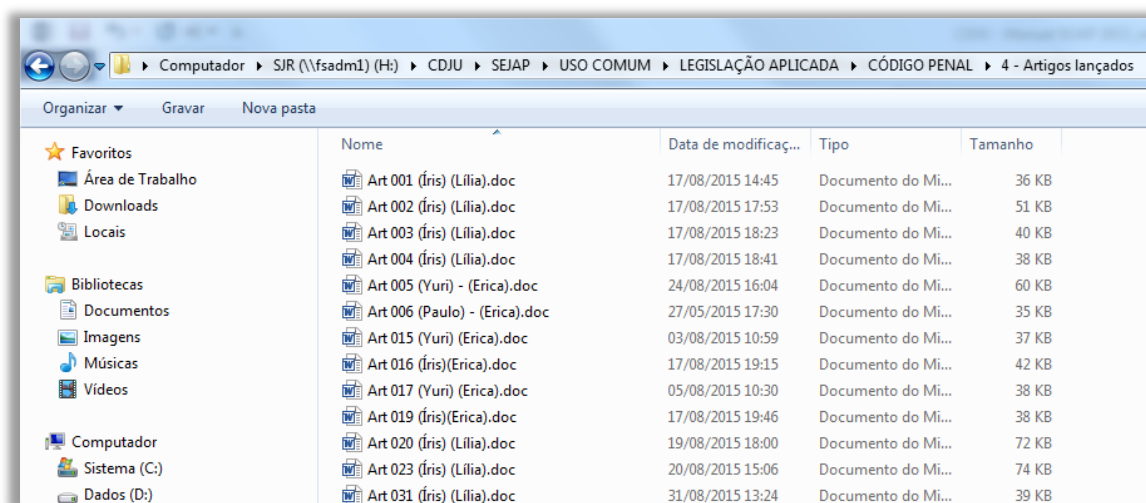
Computador ▸ SJR (\\fsadm1) (H:) ▸ CDJU ▸ SEJAP ▸ USO COMUM ▸ LEGISLAÇÃO APLICADA ▸ CÓDIGO PENAL ▸ 4 - Artigos lançados

Organizar ▾ Gravar Nova pasta

Favoritos
Área de Trabalho
Downloads
Locais

Bibliotecas
Documentos
Imagens
Músicas
Vídeos

Computador
Sistema (C:)
Dados (D:)

| Nome | Data de modificaç... | Tipo | Tamanho |
|---|---|---|---|
| Art 001 (Íris) (Lília).doc | 17/08/2015 14:45 | Documento do Mi... | 36 KB |
| Art 002 (Íris) (Lília).doc | 17/08/2015 17:53 | Documento do Mi... | 51 KB |
| Art 003 (Íris) (Lília).doc | 17/08/2015 18:23 | Documento do Mi... | 40 KB |
| Art 004 (Íris) (Lília).doc | 17/08/2015 18:41 | Documento do Mi... | 38 KB |
| Art 005 (Yuri) - (Erica).doc | 24/08/2015 16:04 | Documento do Mi... | 60 KB |
| Art 006 (Paulo) - (Erica).doc | 27/05/2015 17:30 | Documento do Mi... | 35 KB |
| Art 015 (Yuri) (Erica).doc | 03/08/2015 10:59 | Documento do Mi... | 37 KB |
| Art 016 (Íris)(Erica).doc | 17/08/2015 19:15 | Documento do Mi... | 42 KB |
| Art 017 (Yuri) (Erica).doc | 05/08/2015 10:30 | Documento do Mi... | 38 KB |
| Art 019 (Íris)(Erica).doc | 17/08/2015 19:46 | Documento do Mi... | 38 KB |
| Art 020 (Íris) (Lília).doc | 19/08/2015 18:00 | Documento do Mi... | 72 KB |
| Art 023 (Íris) (Lília).doc | 20/08/2015 15:06 | Documento do Mi... | 74 KB |
| Art 031 (Íris) (Lília).doc | 31/08/2015 13:24 | Documento do Mi... | 39 KB |